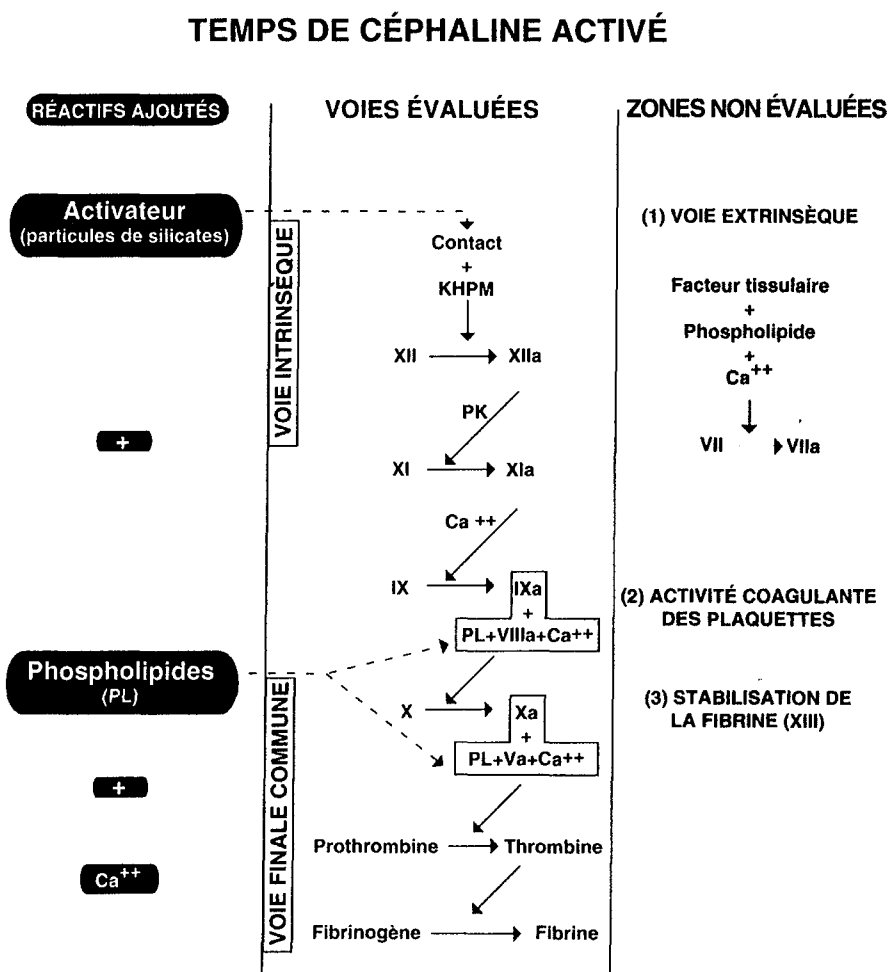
TEMPS DE CÉPHALINE ACTIVÉ

RÉACTIFS AJOUTÉS

VOIES ÉVALUÉES

ZONES NON ÉVALUÉES

Activateur
(particules de silicates)

+

Phospholipides
(PL)

+

$Ca^{++}$

VOIE INTRINSÈQUE

Contact
+
KHPM

XII → XIIa

PK

XI → XIa

Ca ++

IX → IXa
+
PL+VIIIa+Ca++

VOIE FINALE COMMUNE

X → Xa
+
PL+Va+Ca++

Prothrombine → Thrombine

Fibrinogène → Fibrine

(1) VOIE EXTRINSÈQUE

Facteur tissulaire
+
Phospholipide
+
$Ca^{++}$

VII → VIIa

(2) ACTIVITÉ COAGULANTE DES PLAQUETTES

(3) STABILISATION DE LA FIBRINE (XIII)